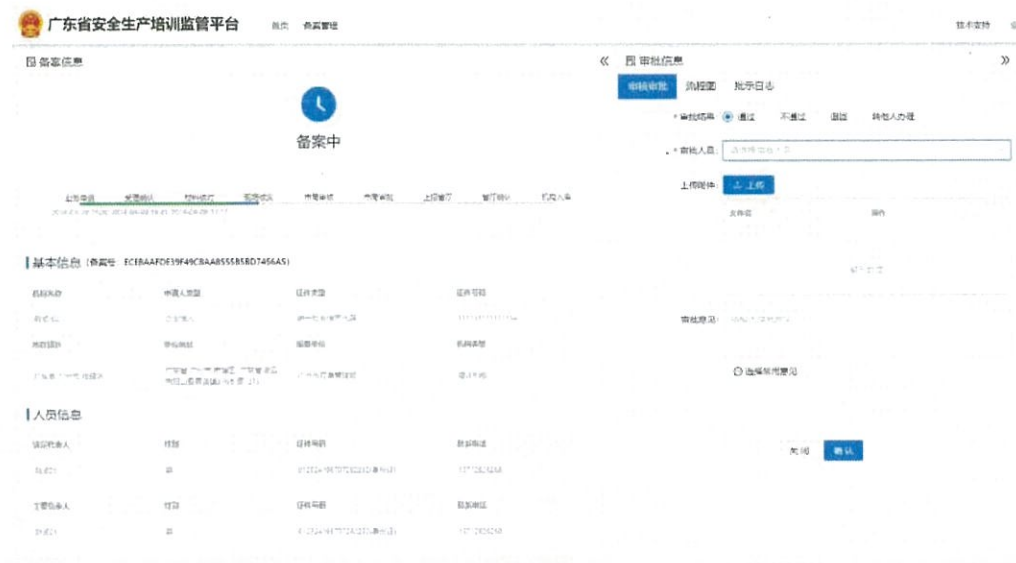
广东省安全生产培训监管平台 首页 备案管理 技术支持

备案信息

备案中

上传申请 受理确认 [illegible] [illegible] 市县审核 市局审核 上报省厅 省厅确认 机构入库

基本信息 (备案号 ECEBAAFDE39F49CBAA85558B8D7456AS)

机构名称 申请人类型 证件类型 证件号码

所在区域 单位地址 服务类别 机构类型

人员信息

法定代表人 性别 证件号码 联系电话

主要负责人 性别 证件号码 联系电话

« 审批信息 »

审核审批 流程图 批示日志

* 审批结果 通过 不通过 退回 转他人办理

* 审批人员

上传附件 上传

文件名 操作

审批意见

选择常用意见

关闭 确认